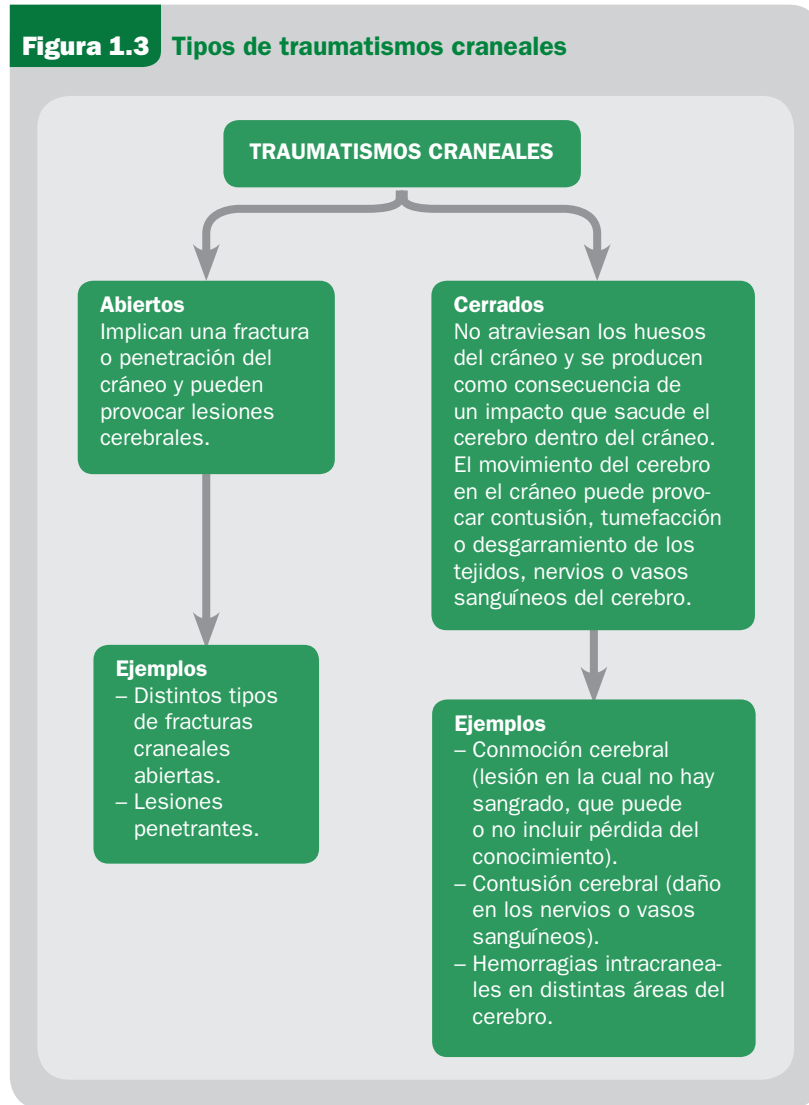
Figura 1.3 Tipos de traumatismos craneales

TRAUMATISMOS CRANEALES

Abiertos
Implican una fractura o penetración del cráneo y pueden provocar lesiones cerebrales.

Ejemplos
– Distintos tipos de fracturas craneales abiertas.
– Lesiones penetrantes.

Cerrados
No atraviesan los huesos del cráneo y se producen como consecuencia de un impacto que sacude el cerebro dentro del cráneo. El movimiento del cerebro en el cráneo puede provocar contusión, tumefacción o desgarramiento de los tejidos, nervios o vasos sanguíneos del cerebro.

Ejemplos
– Conmoción cerebral (lesión en la cual no hay sangrado, que puede o no incluir pérdida del conocimiento).
– Contusión cerebral (daño en los nervios o vasos sanguíneos).
– Hemorragias intracraneales en distintas áreas del cerebro.